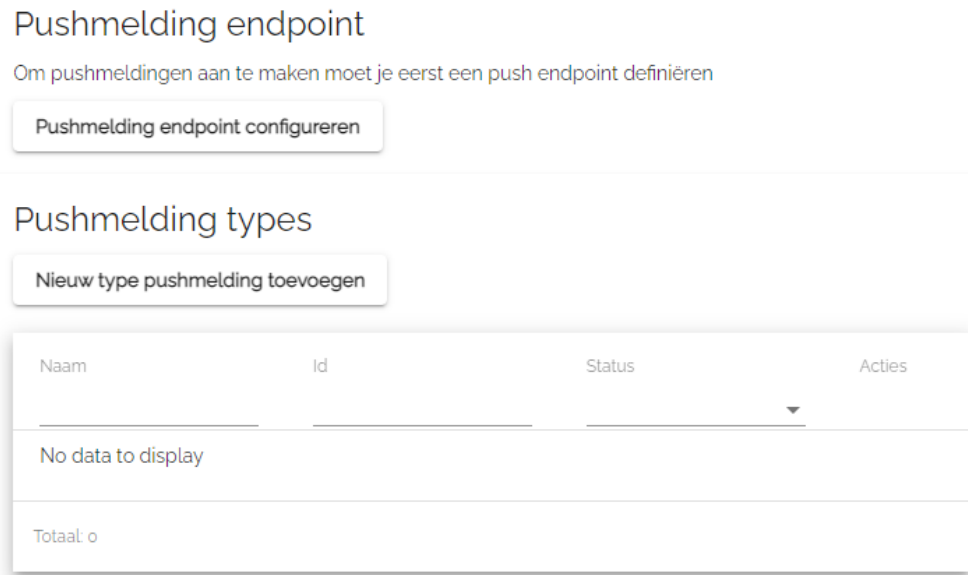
Pushmelding endpoint

Om pushmeldingen aan te maken moet je eerst een push endpoint definiëren

Pushmelding endpoint configureren

Pushmelding types

Nieuw type pushmelding toevoegen

| Naam | Id | Status | Acties |
|---|---|---|---|
| No data to display | | | |

Totaal: 0